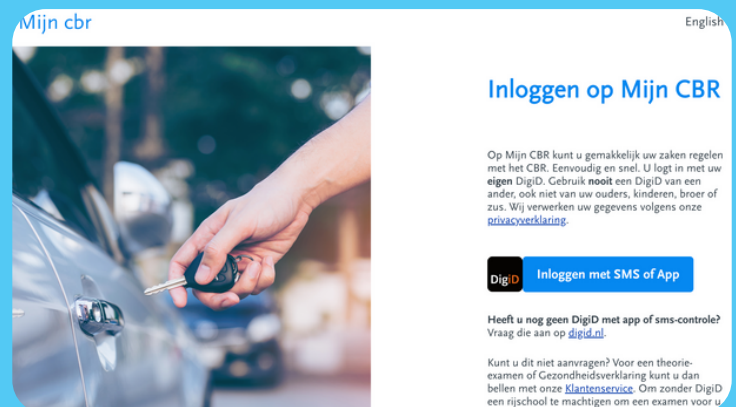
Mijn cbr

English

Inloggen op Mijn CBR

Op Mijn CBR kunt u gemakkelijk uw zaken regelen met het CBR. Eenvoudig en snel. U logt in met uw **eigen** DigiD. Gebruik **nooit** een DigiD van een ander, ook niet van uw ouders, kinderen, broer of zus. Wij verwerken uw gegevens volgens onze privacyverklaring.

DigiD

Inloggen met SMS of App

**Heeft u nog geen DigiD met app of sms-controle?**
Vraag die aan op digid.nl.

Kunt u dit niet aanvragen? Voor een theorie-examen of Gezondheidsverklaring kunt u dan bellen met onze Klantenservice. Om zonder DigiD een rijschool te machtigen om een examen voor u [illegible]